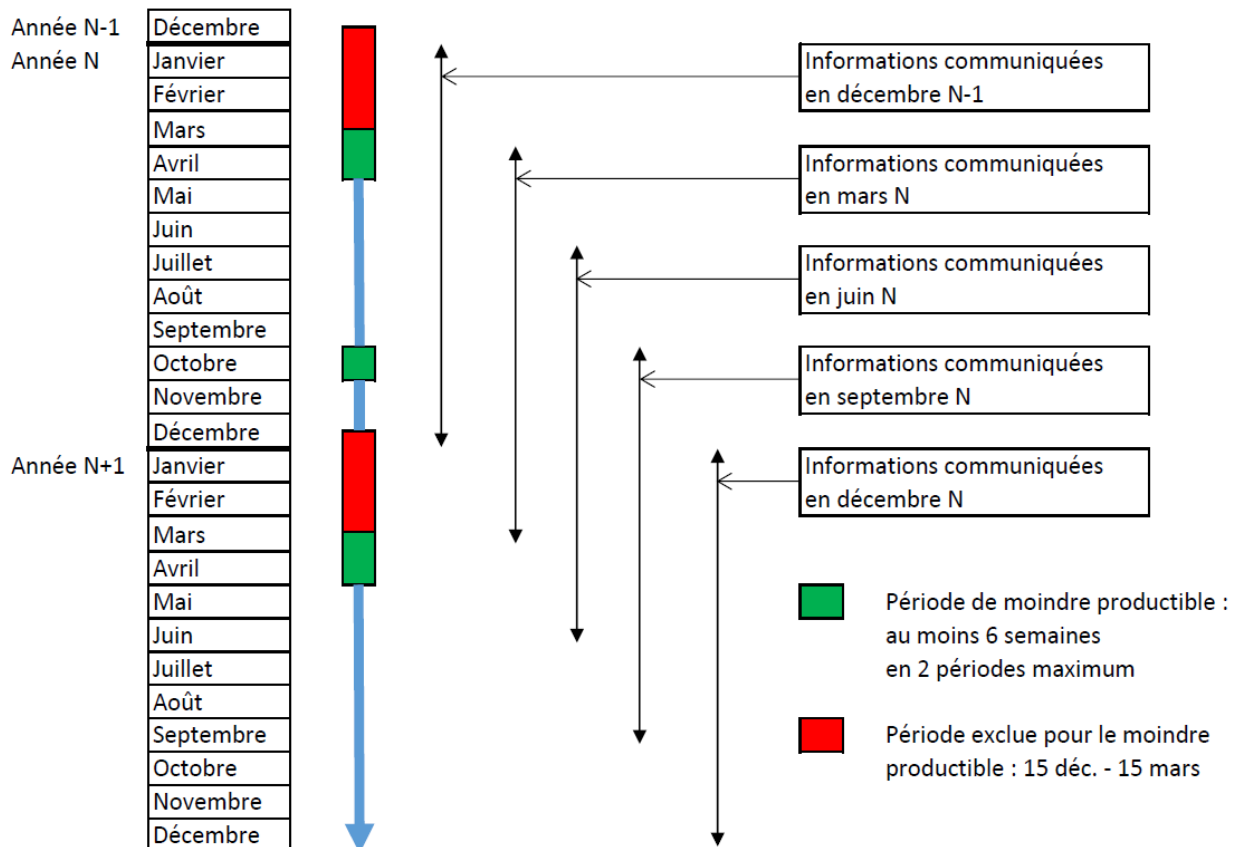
Année N-1 Décembre
Année N Janvier
Février
Mars
Avril
Mai
Juin
Juillet
Août
Septembre
Octobre
Novembre
Décembre
Année N+1 Janvier
Février
Mars
Avril
Mai
Juin
Juillet
Août
Septembre
Octobre
Novembre
Décembre

Informations communiquées en décembre N-1

Informations communiquées en mars N

Informations communiquées en juin N

Informations communiquées en septembre N

Informations communiquées en décembre N

Période de moindre productible : au moins 6 semaines en 2 périodes maximum

Période exclue pour le moindre productible : 15 déc. - 15 mars